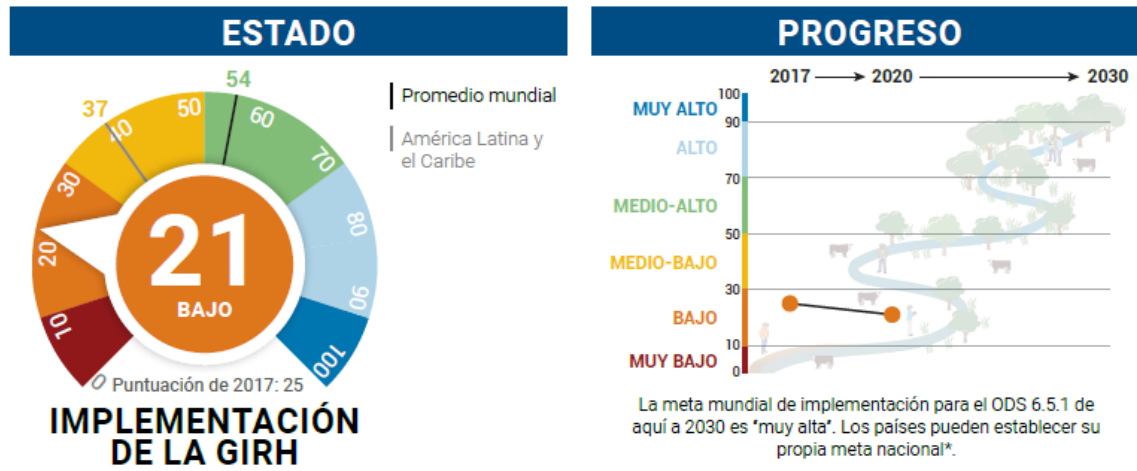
ESTADO

54
37
50
40
60
70
30
80
20
21
BAJO
90
10
100
0 Puntuación de 2017: 25

Promedio mundial
América Latina y el Caribe

IMPLEMENTACIÓN DE LA GIRH

PROGRESO

2017 → 2020 → 2030

MUY ALTO
ALTO
MEDIO-ALTO
MEDIO-BAJO
BAJO
MUY BAJO

100
90
70
50
30
10
0

La meta mundial de implementación para el ODS 6.5.1 de aquí a 2030 es "muy alta". Los países pueden establecer su propia meta nacional*.